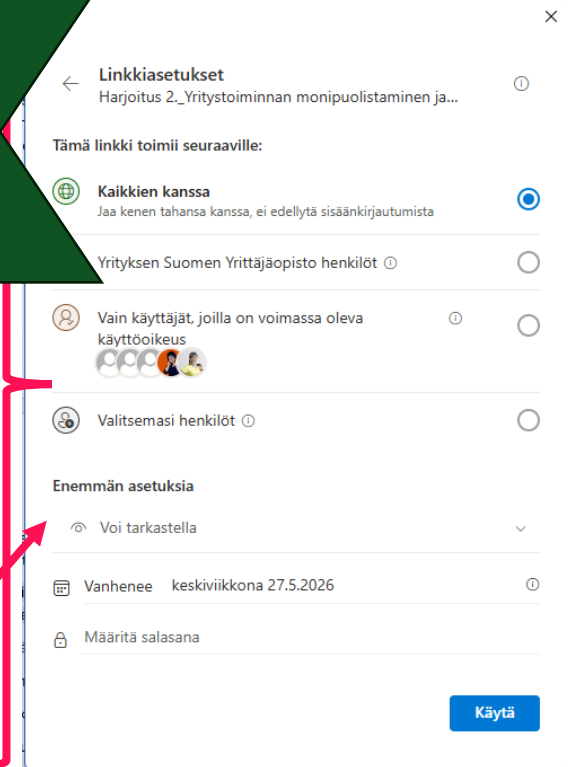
Linkkiasetukset
Harjoitus 2._Yritystoiminnan monipuolistaminen ja...

Tämä linkki toimii seuraaville:

Kaikkien kanssa
Jaa kenen tahansa kanssa, ei edellytä sisäänkirjautumista

Yrityksen Suomen Yrittäjäopisto henkilöt

Vain käyttäjät, joilla on voimassa oleva käyttöoikeus

Valitsemasi henkilöt

Enemmän asetuksia

Voi tarkastella

Vanhenee keskiviikkona 27.5.2026

Määritä salasana

Käytä